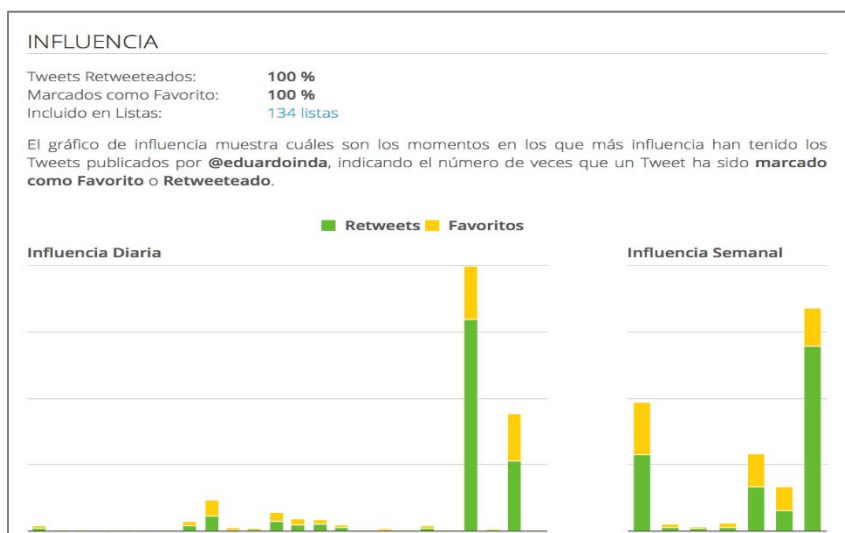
INFLUENCIA

Tweets Retweeteados: **100 %**
Marcados como Favorito: **100 %**
Incluido en Listas: 134 listas

El gráfico de influencia muestra cuáles son los momentos en los que más influencia han tenido los Tweets publicados por **@eduardoinda**, indicando el número de veces que un Tweet ha sido **marcado como Favorito** o **Retweeteado**.

Retweets Favoritos

Influencia Diaria

Influencia Semanal